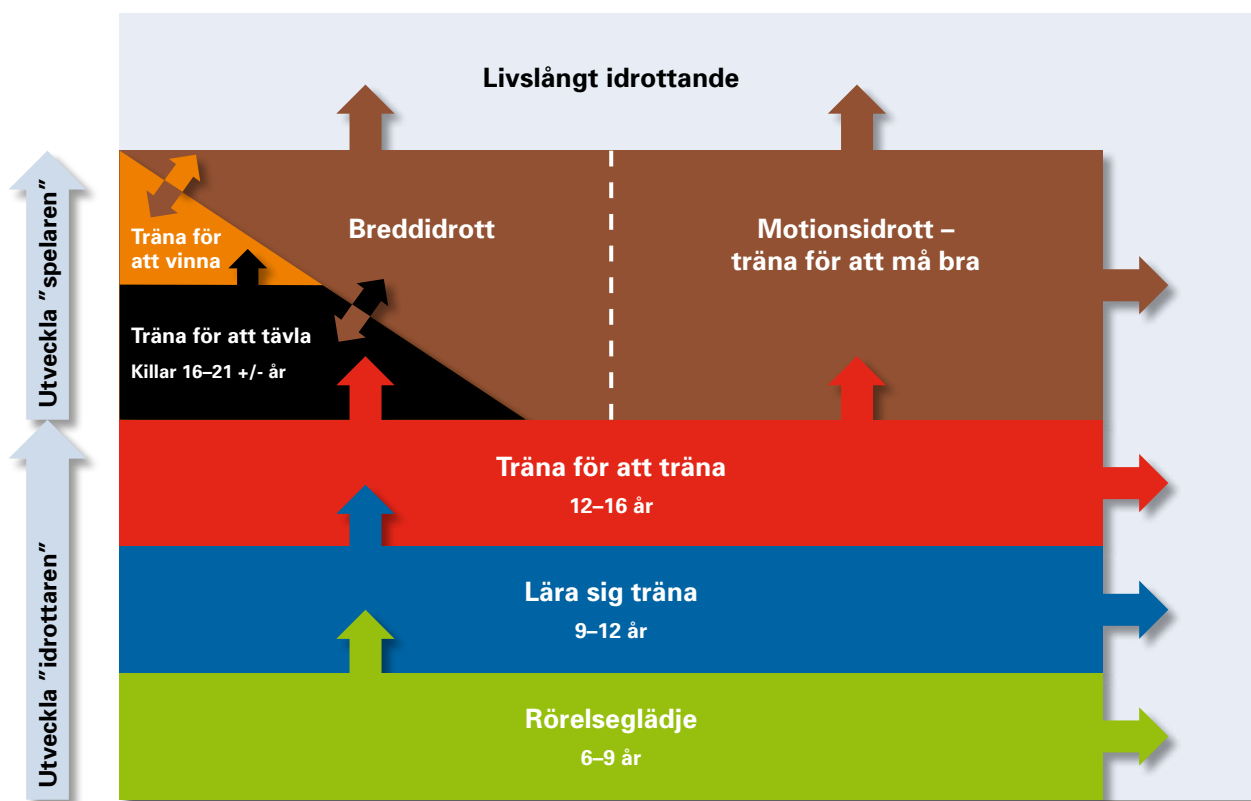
Livslångt idrottande

Träna för att vinna

Breddidrott

Motionsidrott – träna för att må bra

Träna för att tävla

Killar 16–21 +/- år

Träna för att träna

12–16 år

Lära sig träna

9–12 år

Rörelseglädje

6–9 år

Utveckla ”spelaren”

Utveckla ”idrottaren”